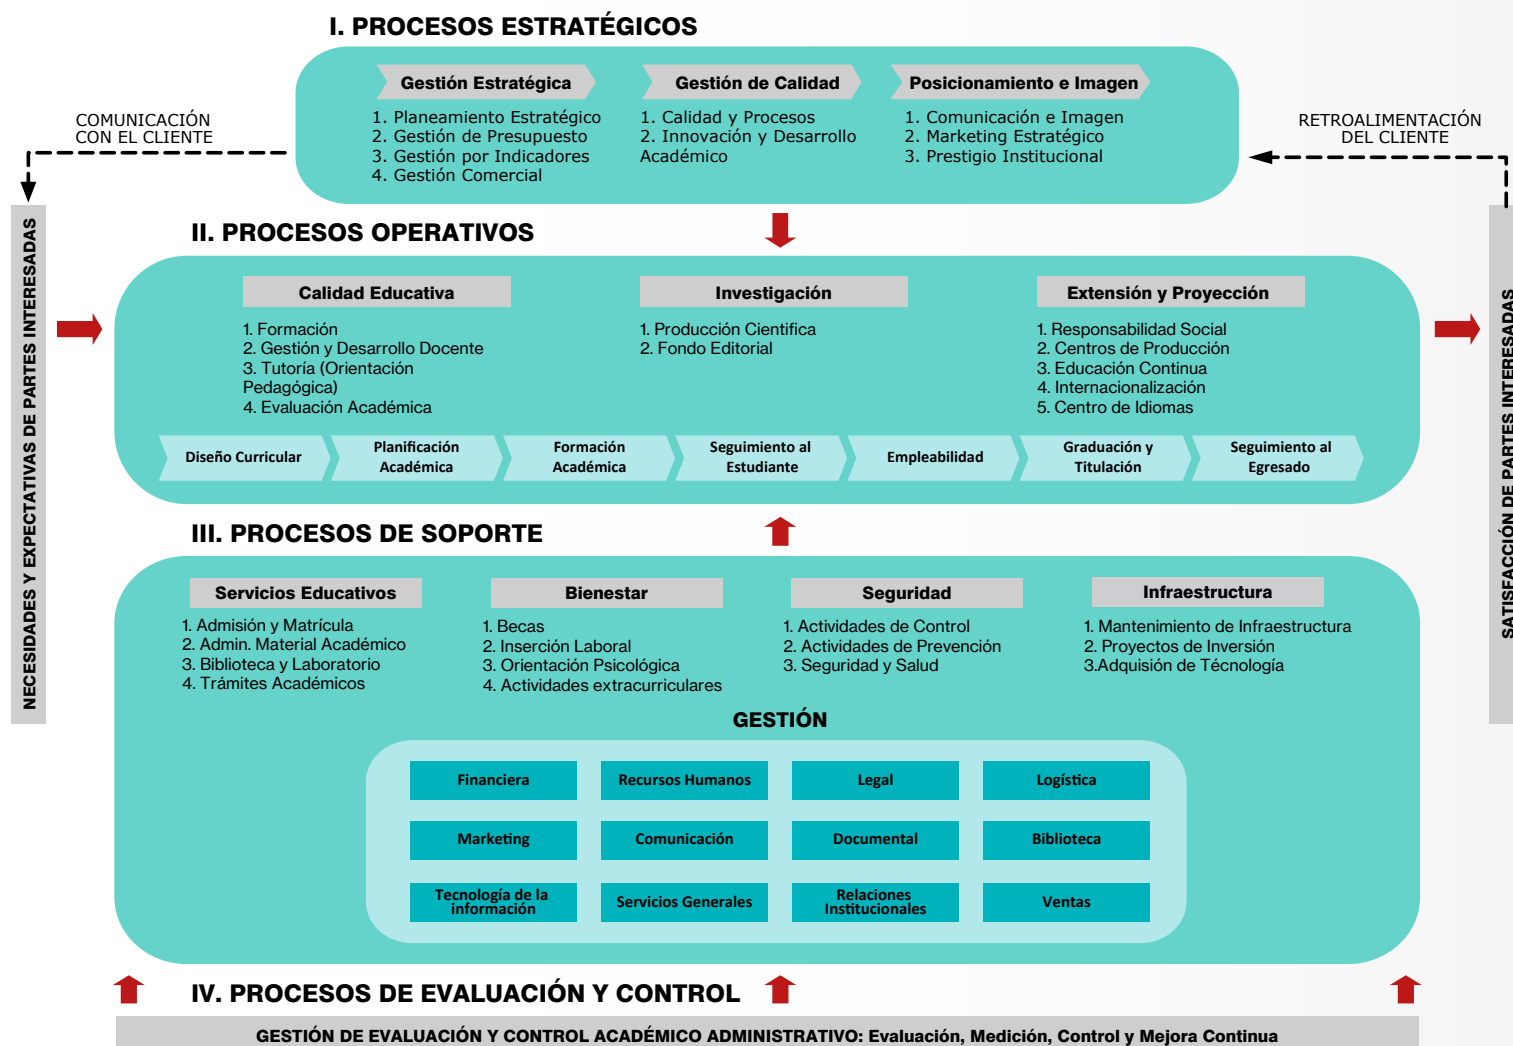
I. PROCESOS ESTRATÉGICOS

COMUNICACIÓN CON EL CLIENTE

RETROALIMENTACIÓN DEL CLIENTE

Gestión Estratégica
1. Planeamiento Estratégico
2. Gestión de Presupuesto
3. Gestión por Indicadores
4. Gestión Comercial

Gestión de Calidad
1. Calidad y Procesos
2. Innovación y Desarrollo Académico

Posicionamiento e Imagen
1. Comunicación e Imagen
2. Marketing Estratégico
3. Prestigio Institucional

NECESIDADES Y EXPECTATIVAS DE PARTES INTERESADAS

SATISFACCIÓN DE PARTES INTERESADAS

II. PROCESOS OPERATIVOS

Calidad Educativa
1. Formación
2. Gestión y Desarrollo Docente
3. Tutoría (Orientación Pedagógica)
4. Evaluación Académica

Investigación
1. Producción Cientifica
2. Fondo Editorial

Extensión y Proyección
1. Responsabilidad Social
2. Centros de Producción
3. Educación Continua
4. Internacionalización
5. Centro de Idiomas

Diseño Curricular
Planificación Académica
Formación Académica
Seguimiento al Estudiante
Empleabilidad
Graduación y Titulación
Seguimiento al Egresado

III. PROCESOS DE SOPORTE

Servicios Educativos
1. Admisión y Matrícula
2. Admin. Material Académico
3. Biblioteca y Laboratorio
4. Trámites Académicos

Bienestar
1. Becas
2. Inserción Laboral
3. Orientación Psicológica
4. Actividades extracurriculares

Seguridad
1. Actividades de Control
2. Actividades de Prevención
3. Seguridad y Salud

Infraestructura
1. Mantenimiento de Infraestructura
2. Proyectos de Inversión
3.Adquisión de Técnología

GESTIÓN

| Financiera | Recursos Humanos | Legal | Logística |
|---|---|---|---|
| Marketing | Comunicación | Documental | Biblioteca |
| Tecnología de la información | Servicios Generales | Relaciones Institucionales | Ventas |

IV. PROCESOS DE EVALUACIÓN Y CONTROL

GESTIÓN DE EVALUACIÓN Y CONTROL ACADÉMICO ADMINISTRATIVO: Evaluación, Medición, Control y Mejora Continua